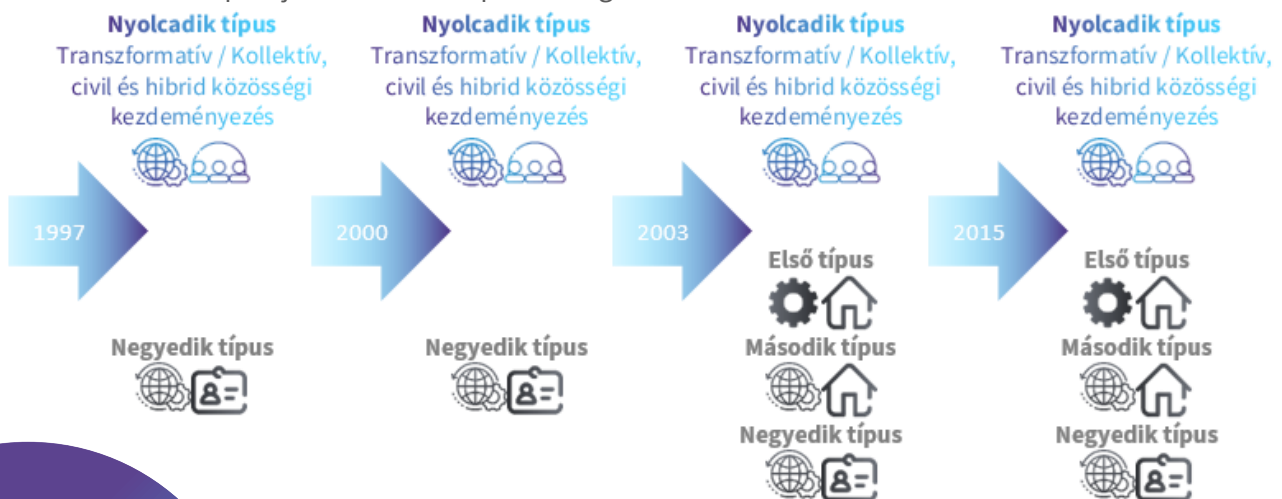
Nyolcadik típus
Transzformatív / Kollektív, civil és hibrid közösségi kezdeményezés

1997

Negyedik típus

Nyolcadik típus
Transzformatív / Kollektív, civil és hibrid közösségi kezdeményezés

2000

Negyedik típus

Nyolcadik típus
Transzformatív / Kollektív, civil és hibrid közösségi kezdeményezés

2003

Első típus

Második típus

Negyedik típus

Nyolcadik típus
Transzformatív / Kollektív, civil és hibrid közösségi kezdeményezés

2015

Első típus

Második típus

Negyedik típus